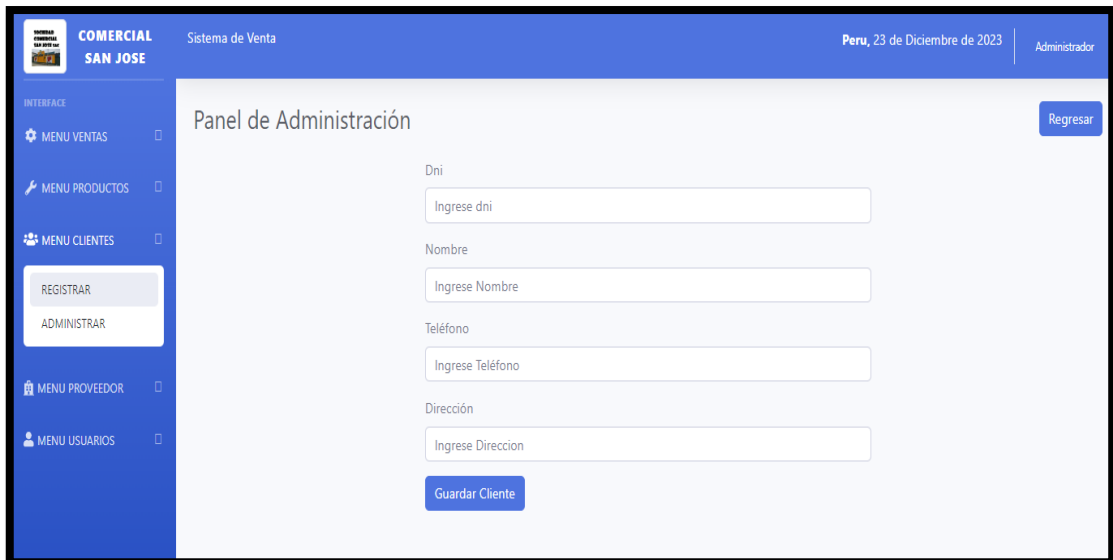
COMERCIAL SAN JOSE

Sistema de Venta

Peru, 23 de Diciembre de 2023

Administrador

INTERFACE

MENU VENTAS

MENU PRODUCTOS

MENU CLIENTES

REGISTRAR

ADMINISTRAR

MENU PROVEEDOR

MENU USUARIOS

Panel de Administración

Regresar

Dni

Ingrese dni

Nombre

Ingrese Nombre

Teléfono

Ingrese Teléfono

Dirección

Ingrese Direccion

Guardar Cliente